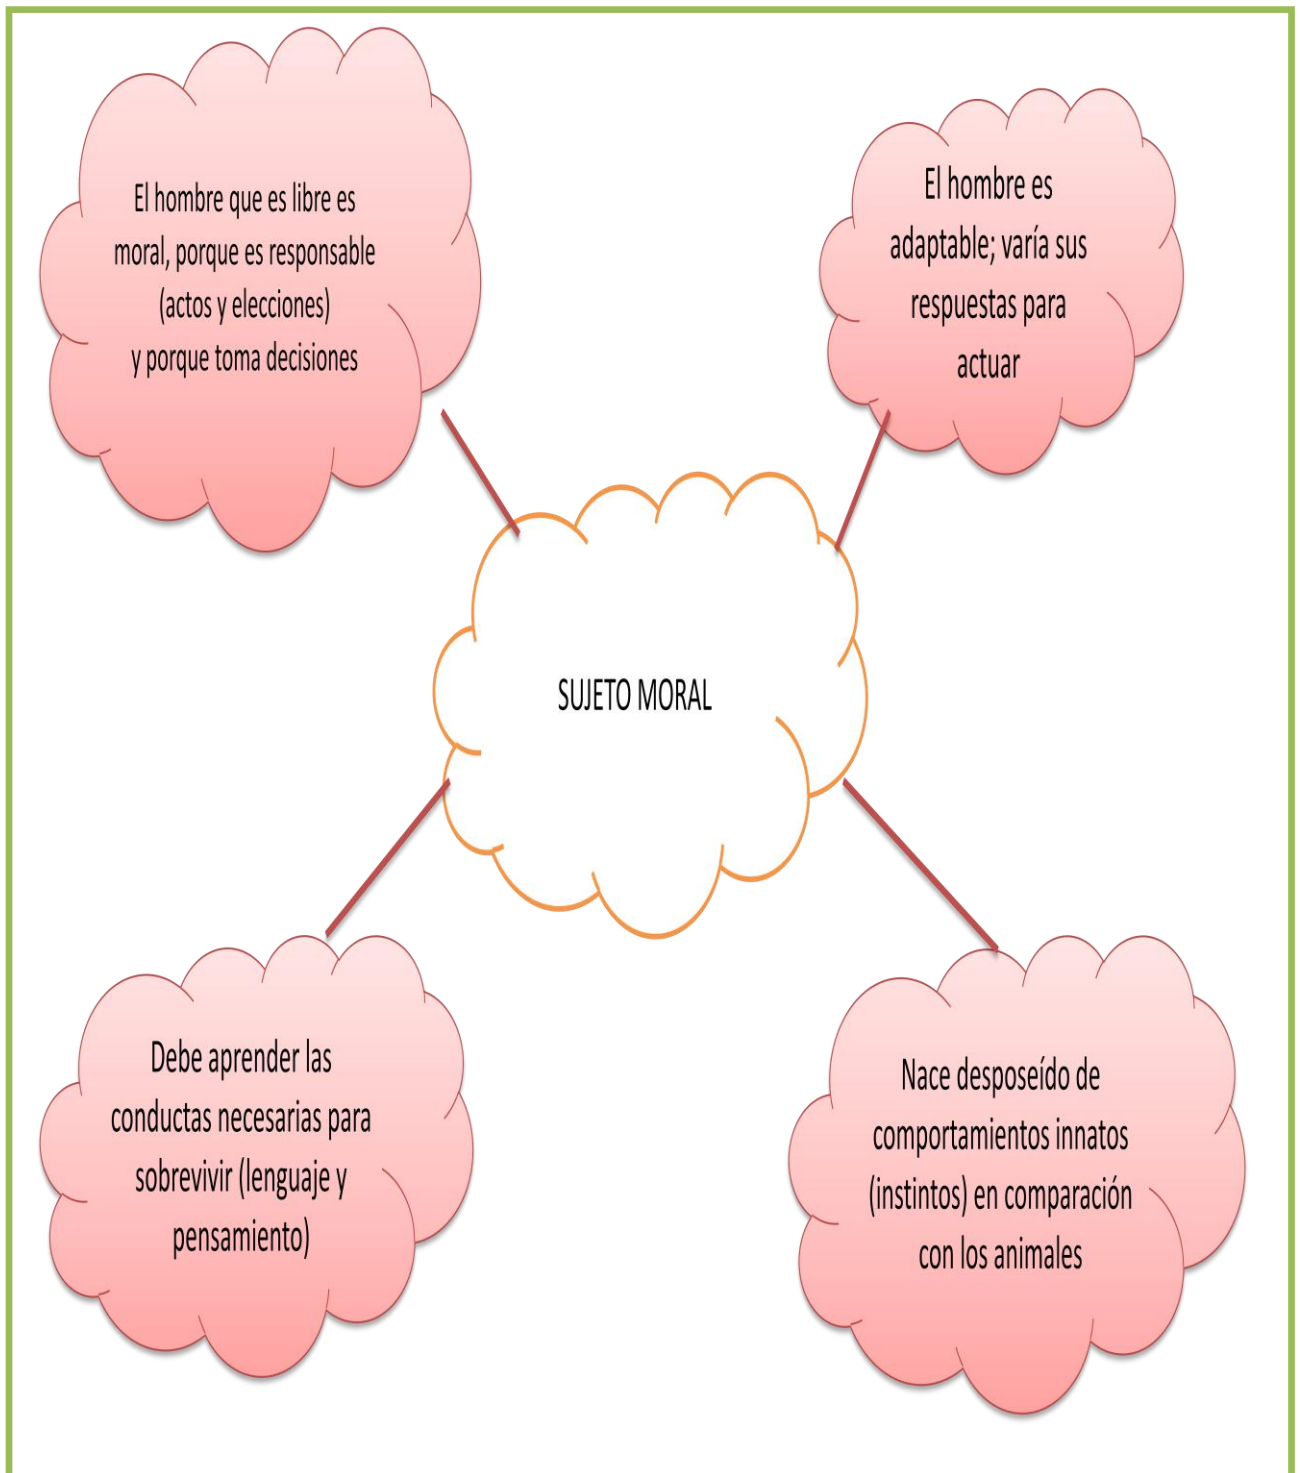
El hombre que es libre es moral, porque es responsable (actos y elecciones) y porque toma decisiones

El hombre es adaptable; varía sus respuestas para actuar

SUJETO MORAL

Debe aprender las conductas necesarias para sobrevivir (lenguaje y pensamiento)

Nace desposeído de comportamientos innatos (instintos) en comparación con los animales